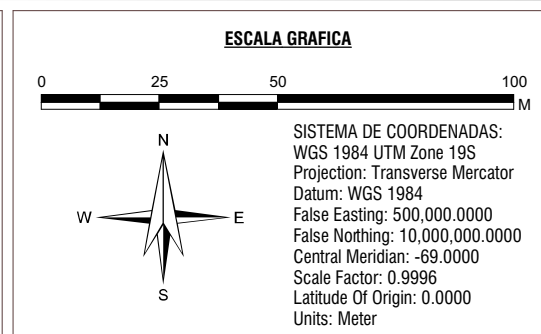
ESCALA GRAFICA

0 25 50 100 M

N
W E
S

SISTEMA DE COORDENADAS:
WGS 1984 UTM Zone 19S
Projection: Transverse Mercator
Datum: WGS 1984
False Easting: 500,000.0000
False Northing: 10,000,000.0000
Central Meridian: -69.0000
Scale Factor: 0.9996
Latitude Of Origin: 0.0000
Units: Meter